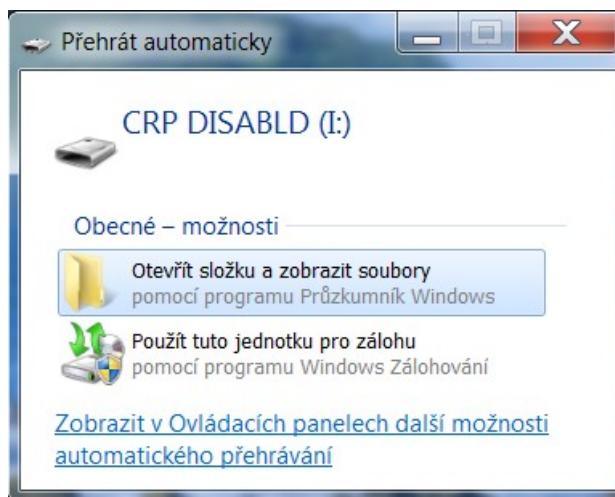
Přehrát automaticky

CRP DISABLD (I:)

Obecné – možnosti

Otevřít složku a zobrazit soubory
pomocí programu Průzkumník Windows

Použít tuto jednotku pro zálohu
pomocí programu Windows Zálohování

Zobrazit v Ovládacích panelech další možnosti automatického přehrávání